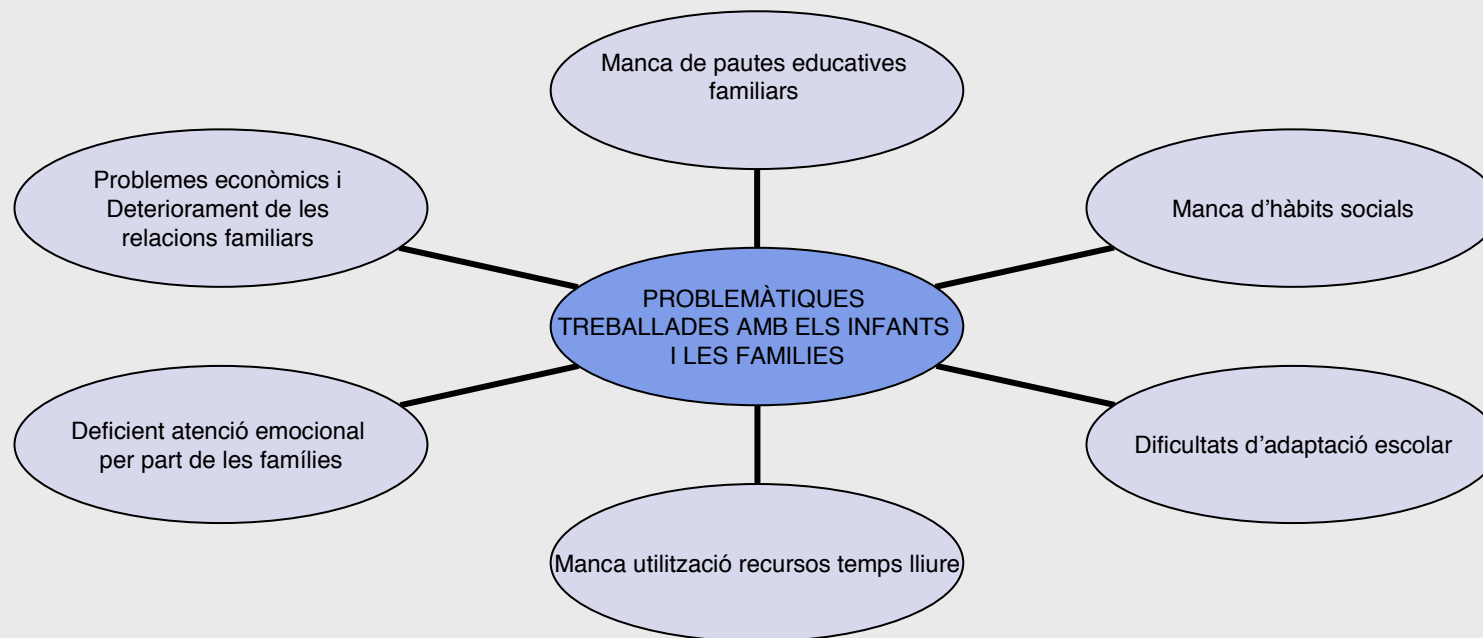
PROBLEMÀTIQUES TREBALLADES AMB ELS INFANTS I LES FAMILIES

Manca de pautes educatives familiars

Problemes econòmics i Deteriorament de les relacions familiars

Manca d'hàbits socials

Deficient atenció emocional per part de les famílies

Dificultats d'adaptació escolar

Manca utilització recursos temps lliure